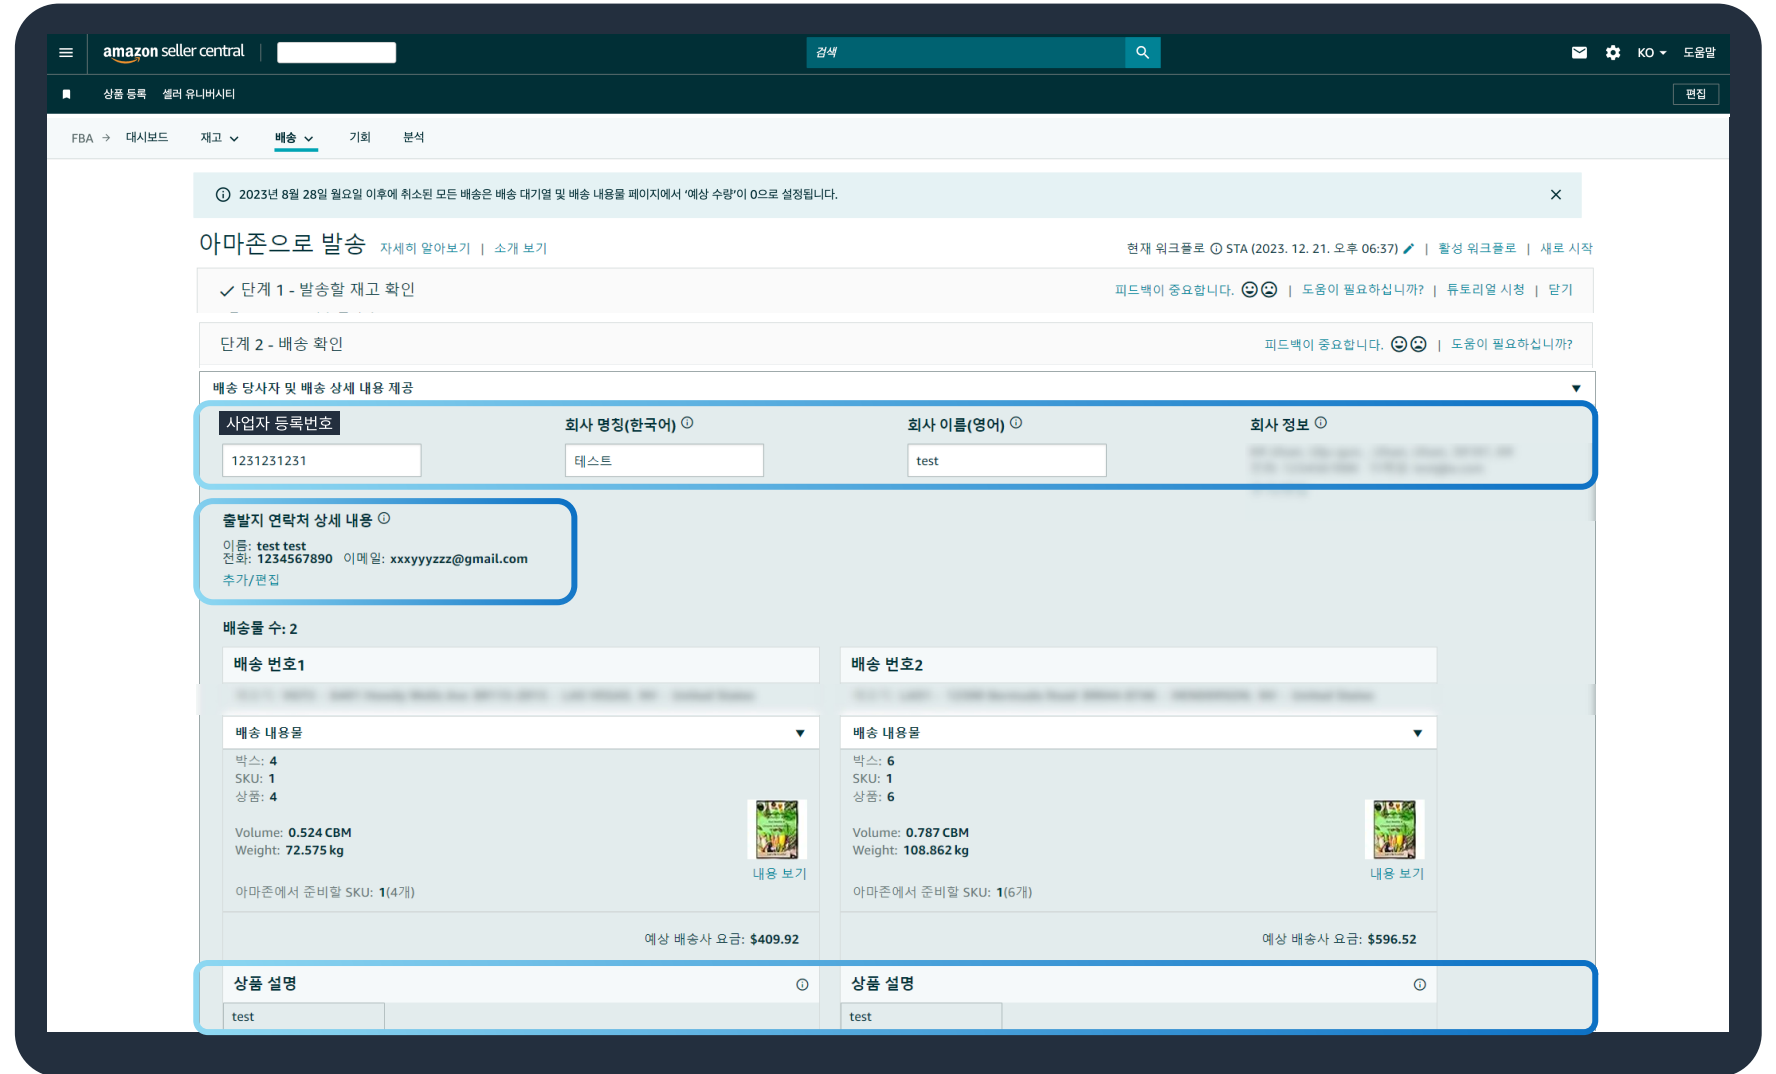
amazon seller central

검색

KO 도움말

상품 등록 셀러 유니버시티

편집

FBA → 대시보드 재고 배송 기회 분석

2023년 8월 28일 월요일 이후에 취소된 모든 배송은 배송 대기열 및 배송 내용물 페이지에서 '예상 수량'이 0으로 설정됩니다.

아마존으로 발송 자세히 알아보기 | 소개 보기

현재 워크플로 STA (2023. 12. 21. 오후 06:37) | 활성 워크플로 | 새로 시작

단계 1 - 발송할 재고 확인

피드백이 중요합니다. | 도움이 필요하십니까? | 튜토리얼 시청 | 닫기

단계 2 - 배송 확인

피드백이 중요합니다. | 도움이 필요하십니까?

배송 당사자 및 배송 상세 내용 제공

사업자 등록번호
1231231231

회사 명칭(한국어)
테스트

회사 이름(영어)
test

회사 정보
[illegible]

출발지 연락처 상세 내용
이름: test test
전화: 1234567890 이메일: xxxyyyzzz@gmail.com
추가/편집

배송물 수: 2

배송 번호1
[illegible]

배송 내용물
박스: 4
SKU: 1
상품: 4

Volume: 0.524 CBM
Weight: 72.575 kg

내용 보기

아마존에서 준비할 SKU: 1(4개)

예상 배송사 요금: $409.92

배송 번호2
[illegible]

배송 내용물
박스: 6
SKU: 1
상품: 6

Volume: 0.787 CBM
Weight: 108.862 kg

내용 보기

아마존에서 준비할 SKU: 1(6개)

예상 배송사 요금: $596.52

상품 설명
test

상품 설명
test